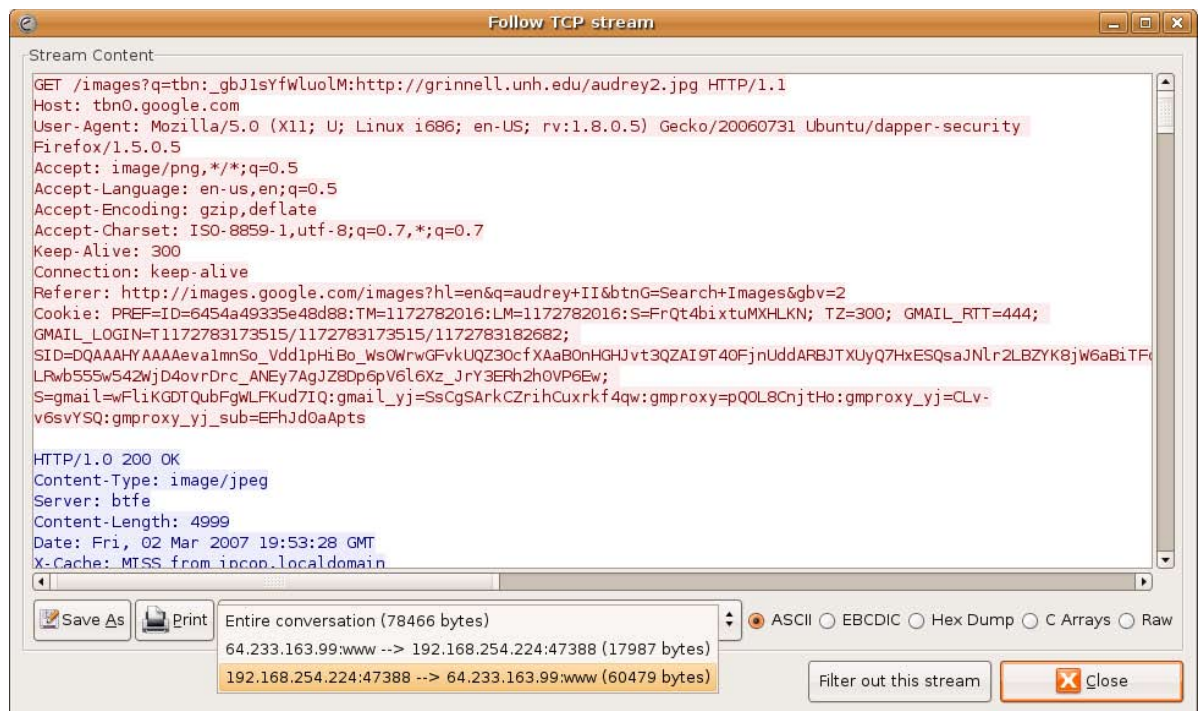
Follow TCP stream

Stream Content

GET /images?q=tbn:_gbJ1sYfWluolM:http://grinnell.unh.edu/audrey2.jpg HTTP/1.1
Host: tbn0.google.com
User-Agent: Mozilla/5.0 (X11; U; Linux i686; en-US; rv:1.8.0.5) Gecko/20060731 Ubuntu/dapper-security Firefox/1.5.0.5
Accept: image/png,*/*;q=0.5
Accept-Language: en-us,en;q=0.5
Accept-Encoding: gzip,deflate
Accept-Charset: ISO-8859-1,utf-8;q=0.7,*;q=0.7
Keep-Alive: 300
Connection: keep-alive
Referer: http://images.google.com/images?hl=en&q=audrey+II&btnG=Search+Images&gbv=2
Cookie: PREF=ID=6454a49335e48d88:TM=1172782016:LM=1172782016:S=FrQt4bixtuMXHLKN; TZ=300; GMAIL_RTT=444; GMAIL_LOGIN=T1172783173515/1172783173515/1172783182682; SID=DQAAAHYAAAAeva1mnSo_Vdd1pHiBo_Ws0WrwGFvkUQZ3OcfXAaB0nHGHJvt3QZAI9T40FjnUddARBJTXUyQ7HxESQsaJNlr2LBZYK8jW6aBiTF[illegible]
LRwb555w542WjD4ovrDrc_ANEy7AgJZ8Dp6pV6l6Xz_JrY3ERh2h0VP6Ew;
S=gmail=wFliKGDTQubFgWLFKud7IQ:gmail_yj=SsCgSArkCZrihCuxrkf4qw:gmproxy=pQOL8CnjtHo:gmproxy_yj=CLv-v6svYSQ:gmproxy_yj_sub=EFhJd0aApts

HTTP/1.0 200 OK
Content-Type: image/jpeg
Server: btfe
Content-Length: 4999
Date: Fri, 02 Mar 2007 19:53:28 GMT
X-Cache: MISS from ipcop.localdomain

Save As | Print | Entire conversation (78466 bytes)
64.233.163.99:www --> 192.168.254.224:47388 (17987 bytes)
192.168.254.224:47388 --> 64.233.163.99:www (60479 bytes)
ASCII | EBCDIC | Hex Dump | C Arrays | Raw
Filter out this stream | Close